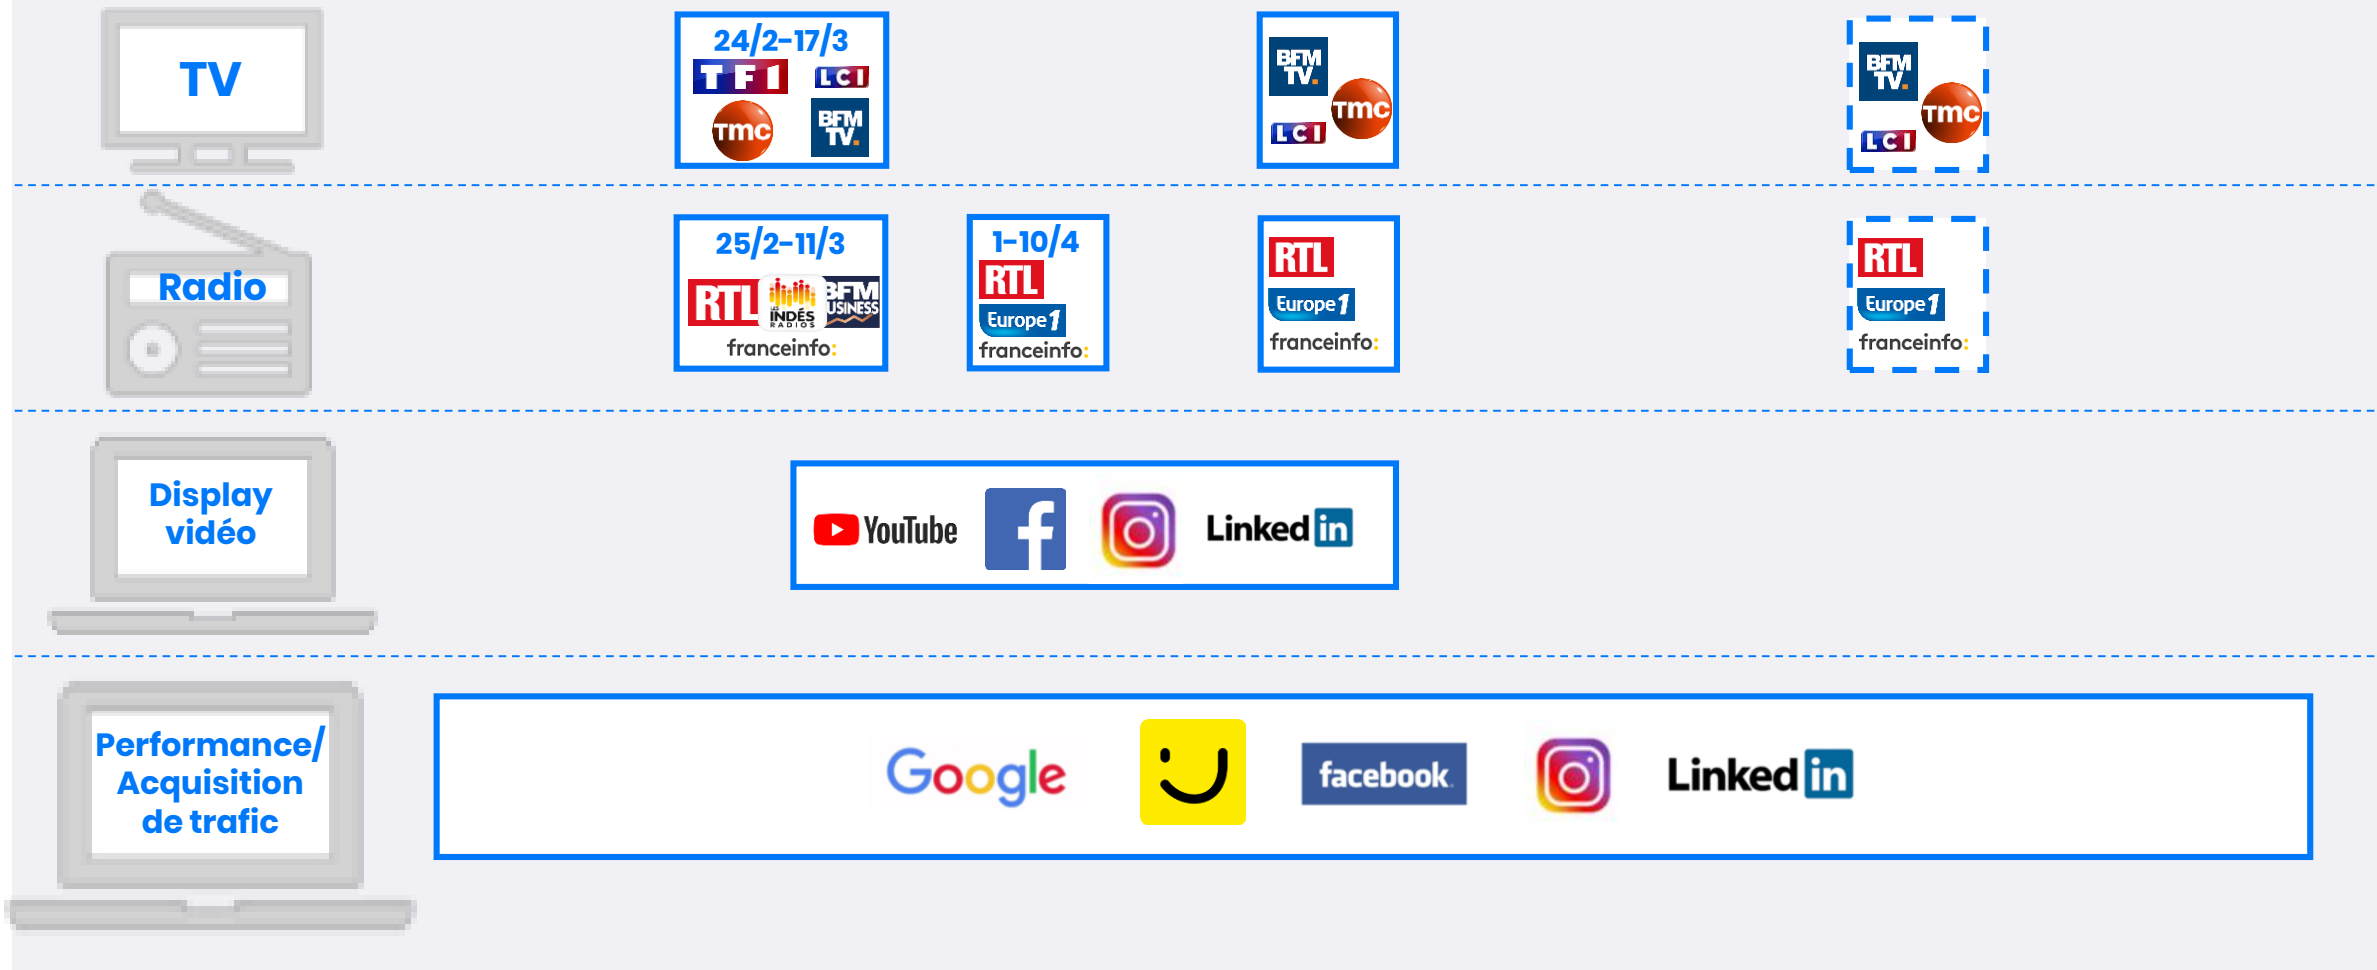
TV

24/2-17/3
TF1 LCI
TMC BFM TV.

BFM TV.
TMC
LCI

BFM TV.
TMC
LCI

Radio

25/2-11/3
RTL LES INDÉS RADIOS BFM BUSINESS
franceinfo:

1-10/4
RTL
Europe 1
franceinfo:

RTL
Europe 1
franceinfo:

RTL
Europe 1
franceinfo:

Display vidéo

YouTube Linked in

Performance/ Acquisition de trafic

Google facebook Linked in